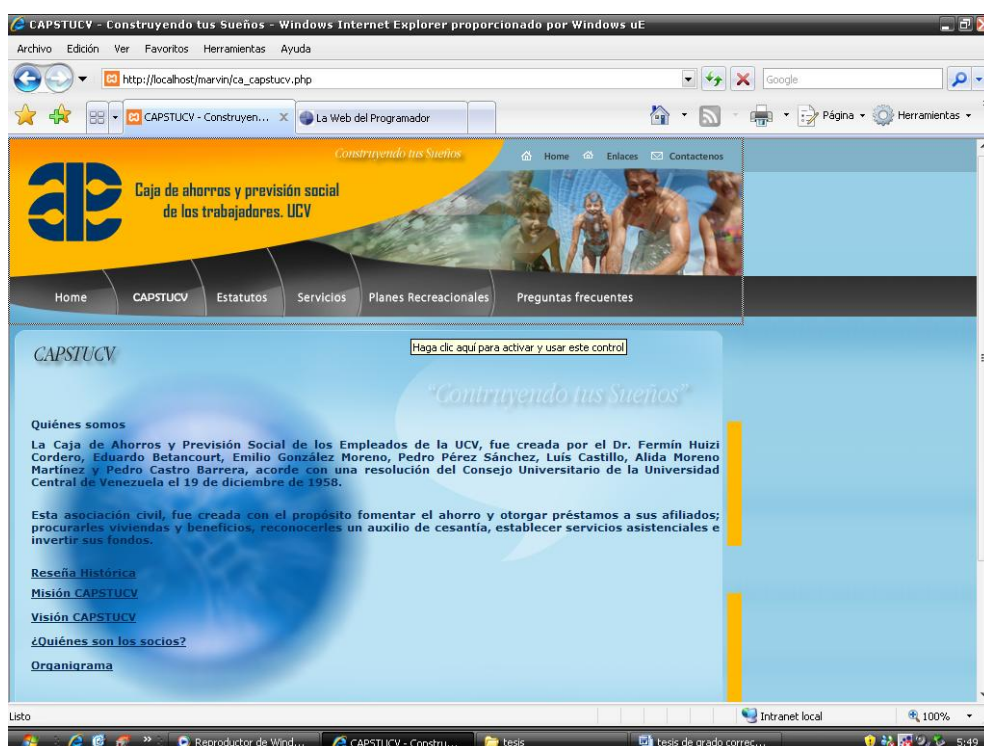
CAPSTUCV - Construyendo tus Sueños - Windows Internet Explorer proporcionado por Windows uE

Archivo Edición Ver Favoritos Herramientas Ayuda

http://localhost/marvin/ca_capstucv.php

Google

CAPSTUCV - Construyen... La Web del Programador

Página Herramientas

Construyendo tus Sueños Home Enlaces Contactenos

Caja de ahorros y previsión social de los trabajadores. UCV

Home CAPSTUCV Estatutos Servicios Planes Recreacionales Preguntas frecuentes

Haga clic aquí para activar y usar este control

CAPSTUCV

"Contruyendo tus Sueños"

Quiénes somos

La Caja de Ahorros y Previsión Social de los Empleados de la UCV, fue creada por el Dr. Fermín Huizi Cordero, Eduardo Betancourt, Emilio González Moreno, Pedro Pérez Sánchez, Luís Castillo, Alida Moreno Martínez y Pedro Castro Barrera, acorde con una resolución del Consejo Universitario de la Universidad Central de Venezuela el 19 de diciembre de 1958.

Esta asociación civil, fue creada con el propósito fomentar el ahorro y otorgar préstamos a sus afiliados; procurarles viviendas y beneficios, reconocerles un auxilio de cesantía, establecer servicios asistenciales e invertir sus fondos.

Reseña Histórica

Misión CAPSTUCV

Visión CAPSTUCV

¿Quiénes son los socios?

Organigrama

Listo

Intranet local

100%

Reproductor de Wind... CAPSTUCV - Constru... tesis tesis de grado correc... 5:49